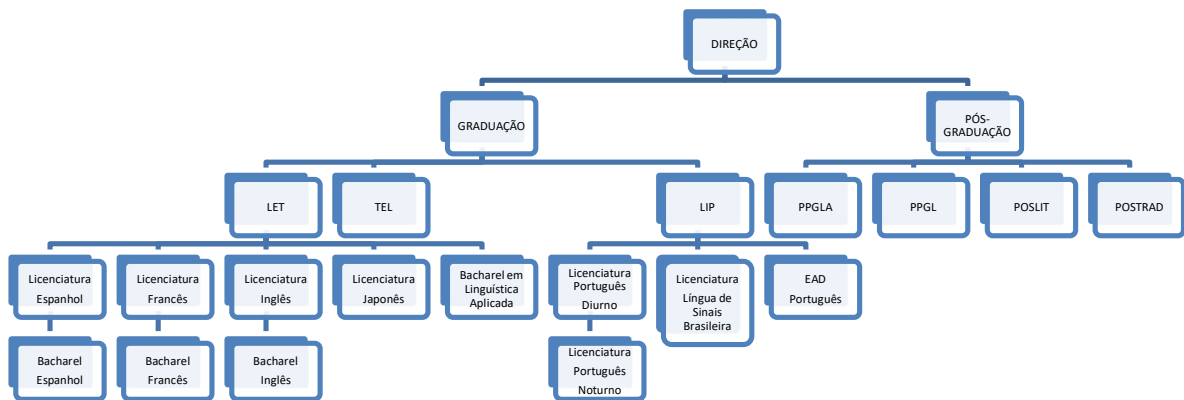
DIREÇÃO

GRADUAÇÃO

PÓS-GRADUAÇÃO

LET

TEL

LIP

PPGLA

PPGL

POSLIT

POSTRAD

Licenciatura Espanhol

Licenciatura Francês

Licenciatura Inglês

Licenciatura Japonês

Bacharel em Linguística Aplicada

Licenciatura Português Diurno

Licenciatura Língua de Sinais Brasileira

EAD Português

Bacharel Espanhol

Bacharel Francês

Bacharel Inglês

Licenciatura Português Noturno